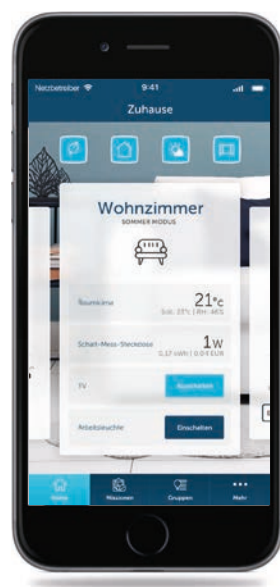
Netzbetreiber
9:41

Zuhause

Wohnzimmer
SOMMER MODUS

Raumklima
21°c
Soll: 23°c | RH: 46%

Schalt-Mess-Steckdose
1W
0,17 kWh | 0,04 EUR

TV
Ausschalten

Arbeitsleuchte
Einschalten

Home
Räumen
Gruppen
Mehr